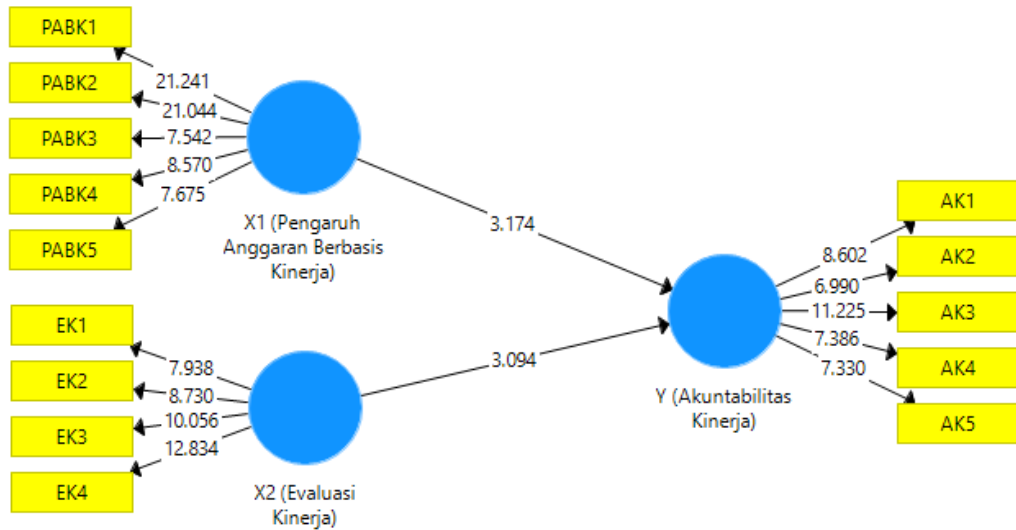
PABK1
PABK2
PABK3
PABK4
PABK5
21.241
21.044
7.542
8.570
7.675
X1 (Pengaruh Anggaran Berbasis Kinerja)
3.174
EK1
EK2
EK3
EK4
7.938
8.730
10.056
12.834
X2 (Evaluasi Kinerja)
3.094
Y (Akuntabilitas Kinerja)
8.602
6.990
11.225
7.386
7.330
AK1
AK2
AK3
AK4
AK5